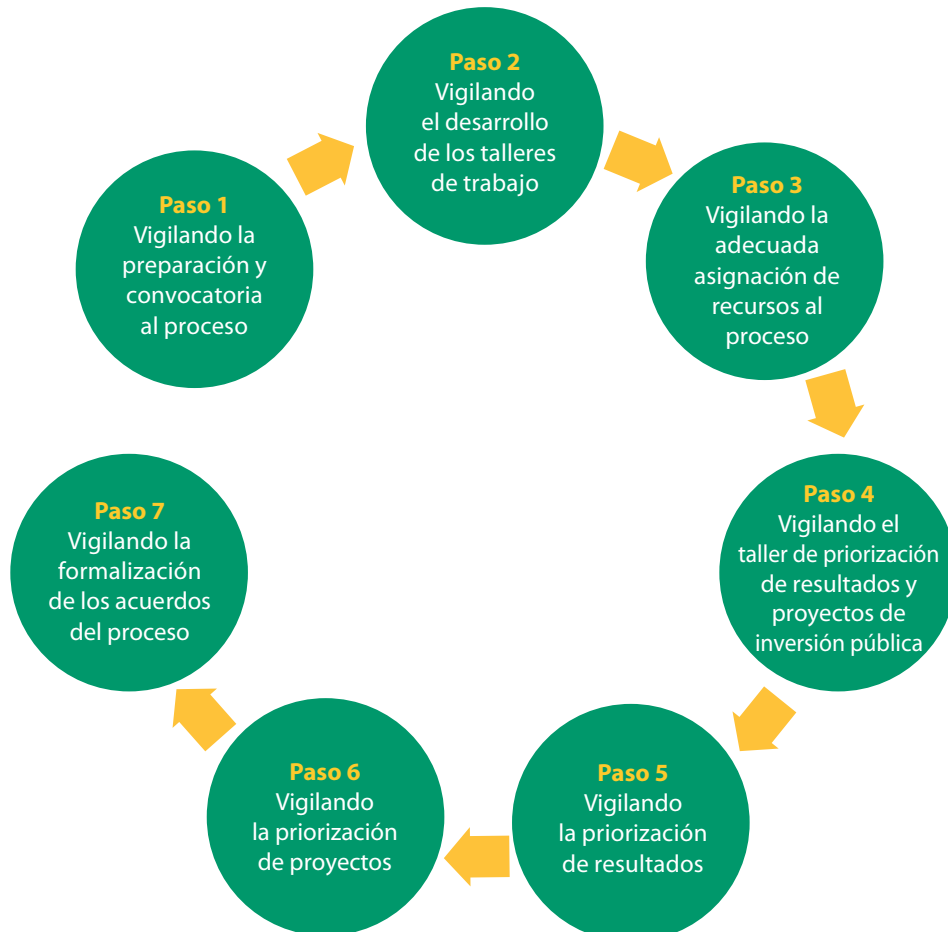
Paso 1
Vigilando la preparación y convocatoria al proceso

Paso 2
Vigilando el desarrollo de los talleres de trabajo

Paso 3
Vigilando la adecuada asignación de recursos al proceso

Paso 4
Vigilando el taller de priorización de resultados y proyectos de inversión pública

Paso 5
Vigilando la priorización de resultados

Paso 6
Vigilando la priorización de proyectos

Paso 7
Vigilando la formalización de los acuerdos del proceso